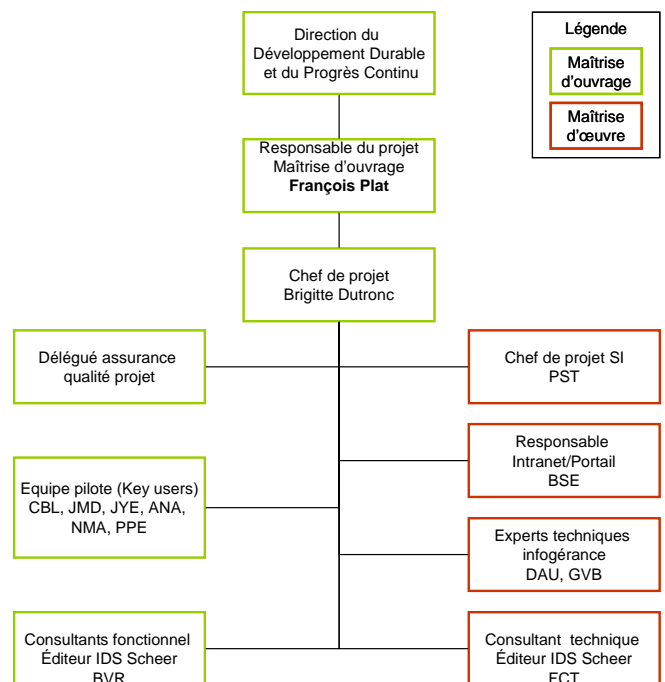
Direction du Développement Durable et du Progrès Continu

Légende

Maîtrise d'ouvrage

Maîtrise d'œuvre

Responsable du projet Maîtrise d'ouvrage **François Plat**

Chef de projet Brigitte Dutronc

Délégué assurance qualité projet

Chef de projet SI PST

Responsable Intranet/Portail BSE

Equipe pilote (Key users) CBL, JMD, JYE, ANA, NMA, PPE

Experts techniques infogérance DAU, GVB

Consultants fonctionnel Éditeur IDS Scheer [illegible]

Consultant technique Éditeur IDS Scheer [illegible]